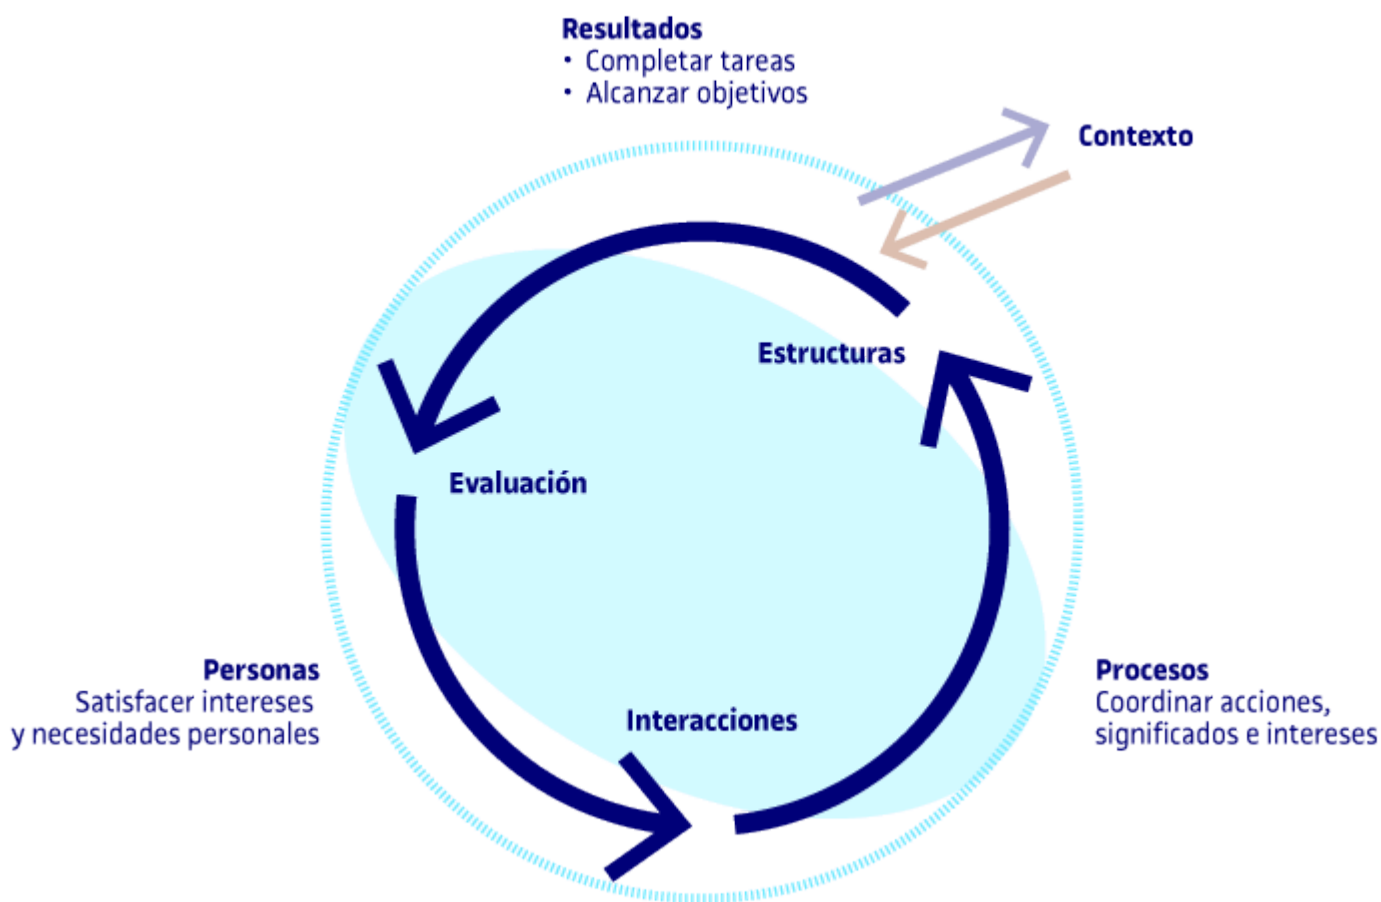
Resultados
• Completar tareas
• Alcanzar objetivos

Contexto

Estructuras

Evaluación

Interacciones

Personas
Satisfacer intereses y necesidades personales

Procesos
Coordinar acciones, significados e intereses